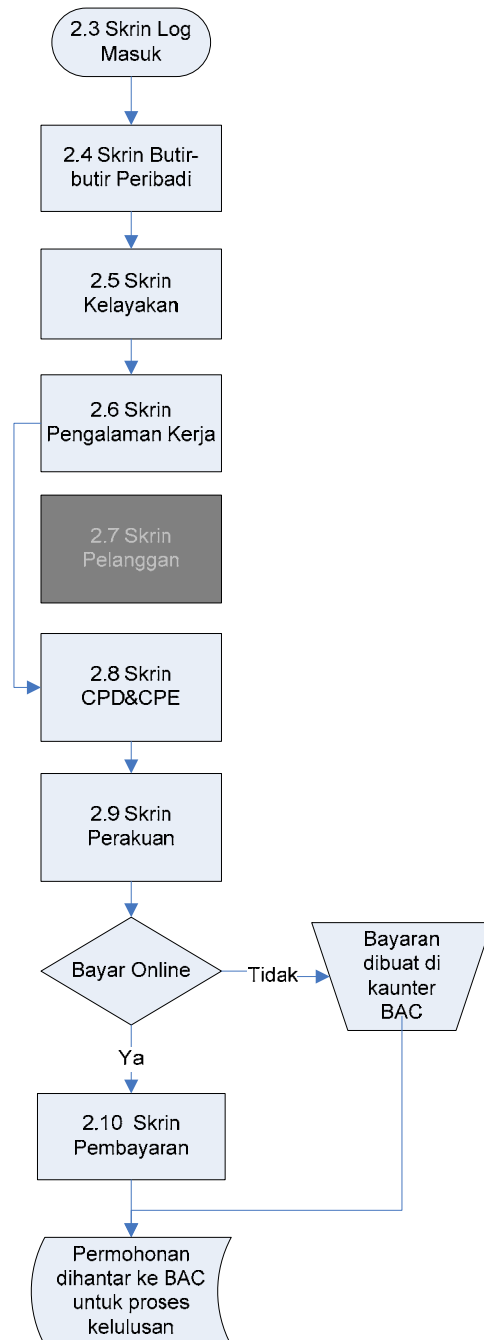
2.3 Skrin Log Masuk

2.4 Skrin Butir-butir Peribadi

2.5 Skrin Kelayakan

2.6 Skrin Pengalaman Kerja

2.7 Skrin Pelanggan

2.8 Skrin CPD&CPE

2.9 Skrin Perakuan

Bayar Online

Tidak

Bayaran dibuat di kaunter BAC

Ya

2.10 Skrin Pembayaran

Permohonan dihantar ke BAC untuk proses kelulusan